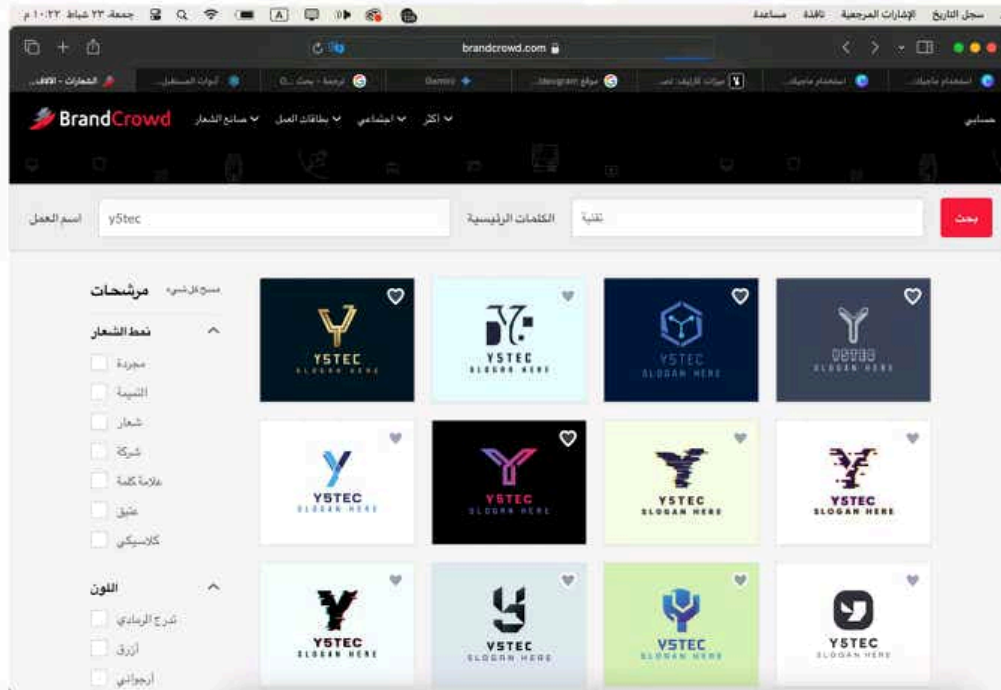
جمعة ٢٣ شباط ١٠:٢٢ م
سجل التاريخ الإشارات المرجعية نافذة مساعدة

brandcrowd.com

الشعارات - الاف... أدوات المستقبل ترجمة - بحث... Gemini موقع Ideogram مولد شعارات... استخدام ماجيك... استخدام ماجيك...

BrandCrowd
صانع الشعار بطاقات العمل اجتماعي أكثر
حسابي

اسم العمل y5tec
الكلمات الرئيسية تقنية
بحث

مرشحات
مسح كل شيء

نمط الشعار
مجردة
التميمة
شعار
شركة
علامة كلمة
عتيق
كلاسيكي

اللون
تدرج الرمادي
أزرق
أرجواني

Y5TEC
SLOGAN HERE

Y5TEC
SLOGAN HERE

Y5TEC
SLOGAN HERE

Y5TEC
SLOGAN HERE

Y5TEC
SLOGAN HERE

Y5TEC
SLOGAN HERE

Y5TEC
SLOGAN HERE

Y5TEC
SLOGAN HERE

Y5TEC
SLOGAN HERE

Y5TEC
SLOGAN HERE

Y5TEC
SLOGAN HERE

Y5TEC
SLOGAN HERE